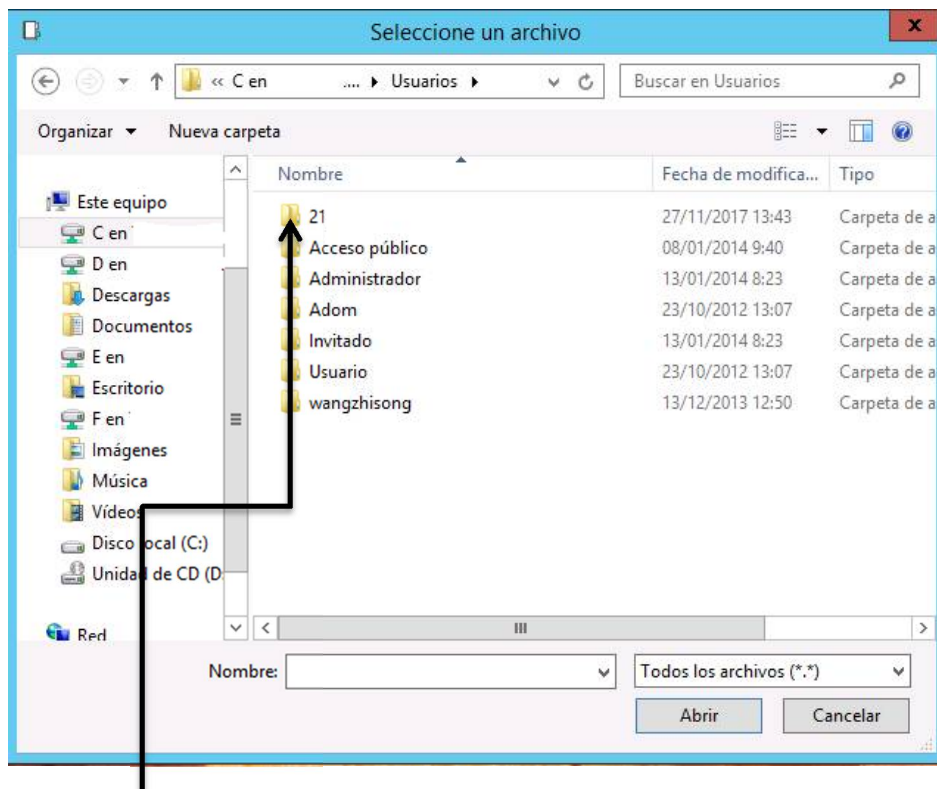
Seleccione un archivo

« C en .... ▸ Usuarios ▸

Buscar en Usuarios

Organizar ▾ Nueva carpeta

Este equipo
C en
D en
Descargas
Documentos
E en
Escritorio
F en
Imágenes
Música
Vídeos
Disco local (C:)
Unidad de CD (D
Red

| Nombre | Fecha de modifica... | Tipo |
|---|---|---|
| 21 | 27/11/2017 13:43 | Carpeta de a |
| Acceso público | 08/01/2014 9:40 | Carpeta de a |
| Administrador | 13/01/2014 8:23 | Carpeta de a |
| Adom | 23/10/2012 13:07 | Carpeta de a |
| Invitado | 13/01/2014 8:23 | Carpeta de a |
| Usuario | 23/10/2012 13:07 | Carpeta de a |
| wangzhisong | 13/12/2013 12:50 | Carpeta de a |

Nombre:
Todos los archivos (*.*)
Abrir
Cancelar